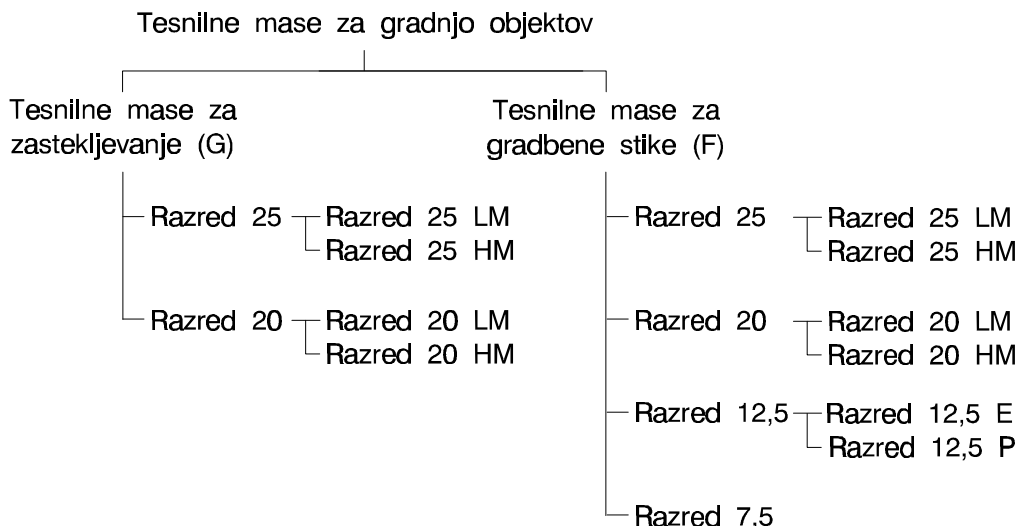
Tesnilne mase za gradnjo objektov

Tesnilne mase za zastekljevanje (G)

Razred 25
Razred 25 LM
Razred 25 HM

Razred 20
Razred 20 LM
Razred 20 HM

Tesnilne mase za gradbene stike (F)

Razred 25
Razred 25 LM
Razred 25 HM

Razred 20
Razred 20 LM
Razred 20 HM

Razred 12,5
Razred 12,5 E
Razred 12,5 P

Razred 7,5